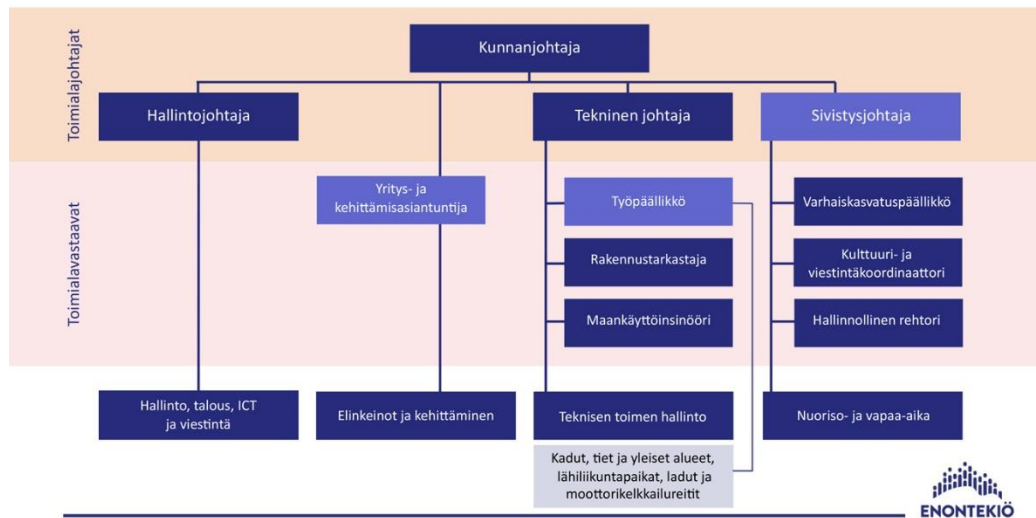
Toimialajohtajat

Kunnanjohtaja

Hallintojohtaja

Tekninen johtaja

Sivistysjohtaja

Toimialavastaavat

Yritys- ja kehittämisasiantuntija

Työpäällikkö

Rakennustarkastaja

Maankäyttöinsinööri

Varhaiskasvatuspäällikkö

Kulttuuri- ja viestintäkoordinaattori

Hallinnollinen rehtori

Hallinto, talous, ICT ja viestintä

Elinkeinot ja kehittäminen

Teknisen toimen hallinto

Nuoriso- ja vapaa-aika

Kadut, tiet ja yleiset alueet, lähiliikuntapaikat, ladut ja moottorikelkkailureitit

ENONTEKIÖ